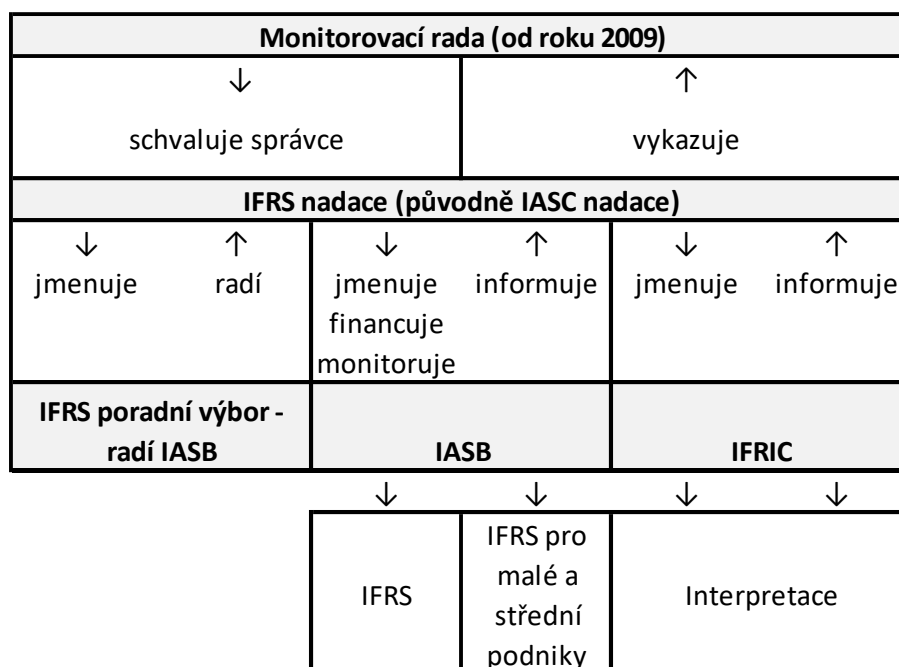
Monitorovací rada (od roku 2009)

↓ schvaluje správce

↑ vykazuje

IFRS nadace (původně IASC nadace)

↓ jmenuje ↑ radí

↓ jmenuje financuje monitoruje ↑ informuje

↓ jmenuje ↑ informuje

IFRS poradní výbor - radí IASB

IASB

IFRIC

↓ ↓ ↓ ↓

IFRS

IFRS pro malé a střední podniky

Interpretace